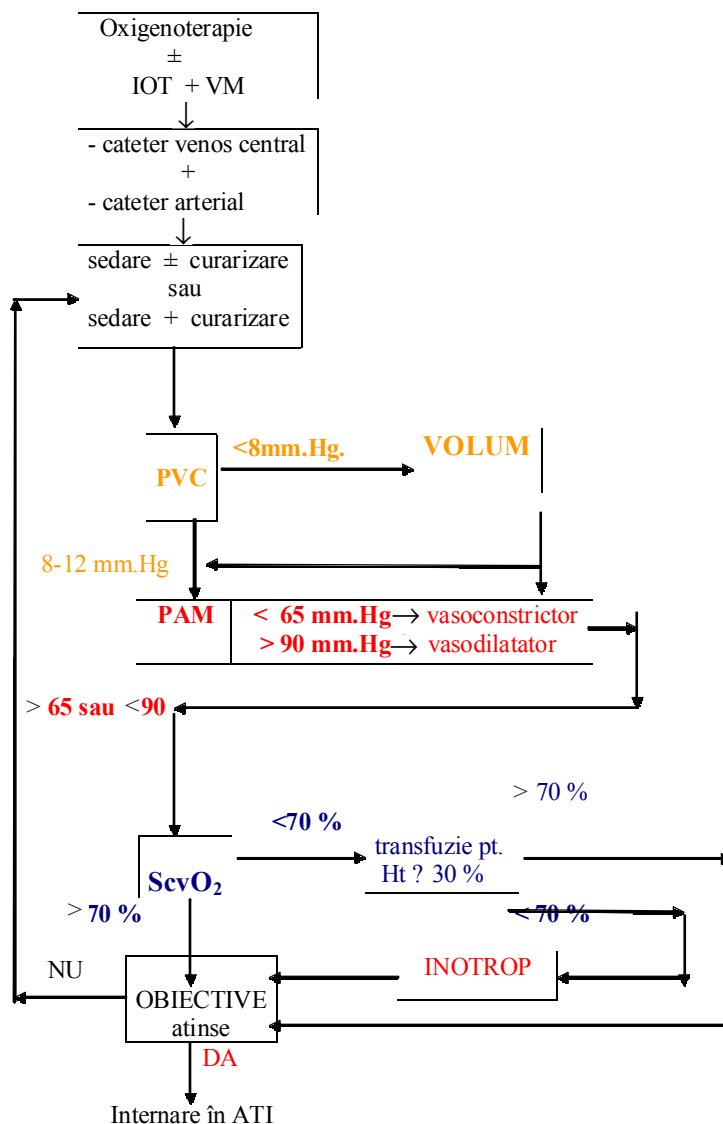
Oxigenoterapie
±
IOT + VM

- cateter venos central
+
- cateter arterial

sedare ± curarizare
sau
sedare + curarizare

PVC

<8mm.Hg.

VOLUM

8-12 mm.Hg

PAM

< 65 mm.Hg→ vasoconstrictor
> 90 mm.Hg→ vasodilatator

> 65 sau <90

> 70 %

<70 %

ScvO$_2$

transfuzie pt.
Ht ? 30 %

> 70 %

<70 %

NU

INOTROP

OBIECTIVE
atinse

DA

Internare în ATI